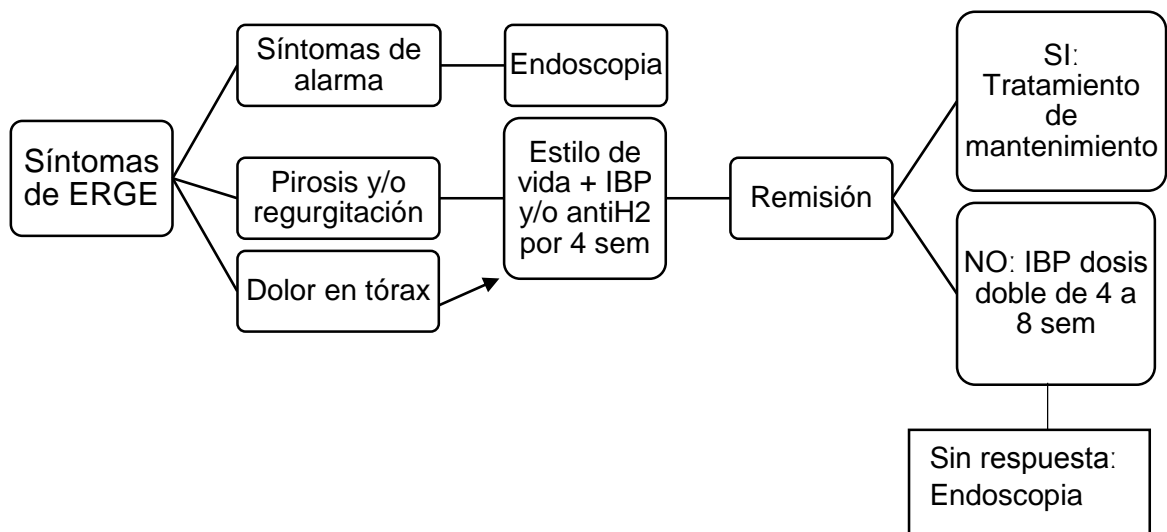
Síntomas de ERGE

Síntomas de alarma

Endoscopia

Pirosis y/o regurgitación

Dolor en tórax

Estilo de vida + IBP y/o antiH2 por 4 sem

Remisión

SI: Tratamiento de mantenimiento

NO: IBP dosis doble de 4 a 8 sem

Sin respuesta: Endoscopia